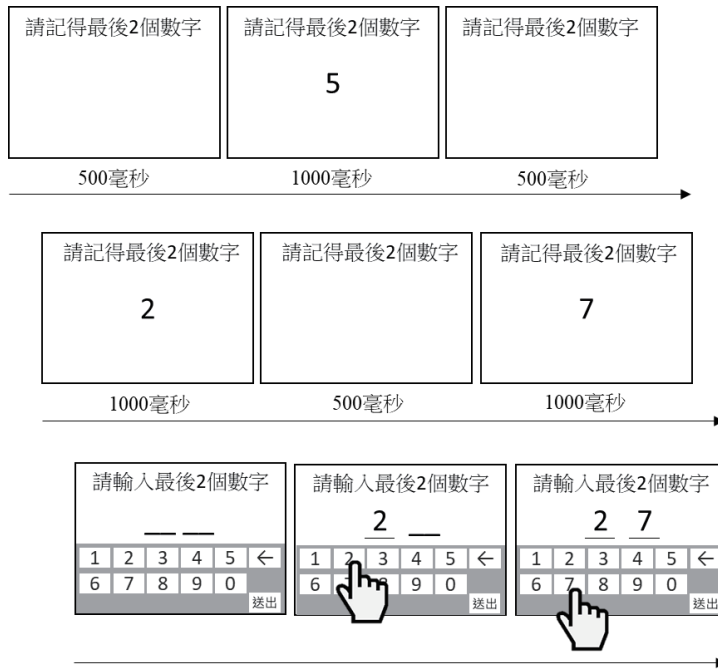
請記得最後2個數字

請記得最後2個數字
5

請記得最後2個數字

500毫秒 1000毫秒 500毫秒

請記得最後2個數字
2

請記得最後2個數字

請記得最後2個數字
7

1000毫秒 500毫秒 1000毫秒

請輸入最後2個數字
__ __

| 1 | 2 | 3 | 4 | 5 | ← |
|---|---|---|---|---|---|
| 6 | 7 | 8 | 9 | 0 | 送出 |

請輸入最後2個數字
2 __

| 1 | 2 | 3 | 4 | 5 | ← |
|---|---|---|---|---|---|
| 6 | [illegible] | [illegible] | 9 | 0 | 送出 |

請輸入最後2個數字
2 7

| 1 | 2 | 3 | 4 | 5 | ← |
|---|---|---|---|---|---|
| 6 | 7 | 8 | 9 | 0 | 送出 |